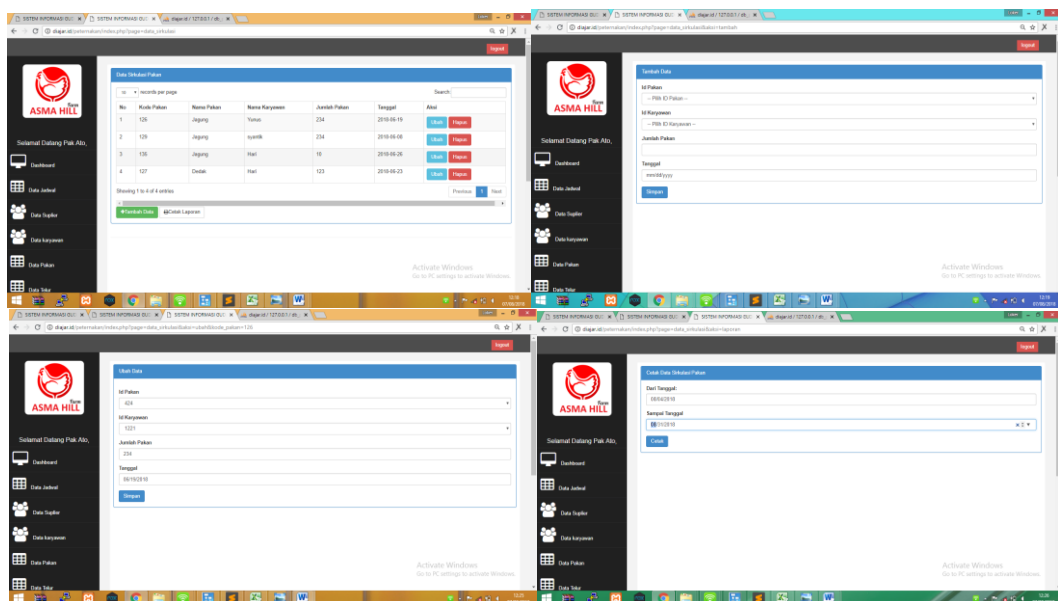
SISTEM INFORMASI DUD ×
SISTEM INFORMASI DUD ×
diajar.id / 127.0.0.1 / sit ×
diajar.id/peternakan/index.php?page=data_sirkulasi

logout

ASMA HILL farm

Selamat Datang Pak Ato,

Dashboard
Data Jadwal
Data Suplier
Data karyawan
Data Pakan
Data Telur

Data Sirkulasi Pakan

10 records per page
Search:

| No | Kode Pakan | Nama Pakan | Nama Karyawan | Jumlah Pakan | Tanggal | Aksi |
|---|---|---|---|---|---|---|
| 1 | 126 | Jagung | Yunus | 234 | 2018-06-19 | Ubah Hapus |
| 2 | 129 | Jagung | syarifk | 234 | 2018-06-08 | Ubah Hapus |
| 3 | 130 | Jagung | Hari | 10 | 2018-06-26 | Ubah Hapus |
| 4 | 127 | Dedak | Hari | 123 | 2018-06-23 | Ubah Hapus |

Showing 1 to 4 of 4 entries
Previous 1 Next

Tambah Data
Cetak Laporan

Activate Windows
Go to PC settings to activate Windows.

SISTEM INFORMASI DUD ×
SISTEM INFORMASI DUD ×
diajar.id / 127.0.0.1 / sit ×
diajar.id/peternakan/index.php?page=data_sirkulasi&aksi=tambah

logout

ASMA HILL farm

Selamat Datang Pak Ato,

Dashboard
Data Jadwal
Data Suplier
Data karyawan
Data Pakan
Data Telur

Tambah Data

Id Pakan
-- Pilih ID Pakan --
Id Karyawan
-- Pilih ID Karyawan --
Jumlah Pakan
Tanggal
mm/dd/yyyy
Simpan

Activate Windows
Go to PC settings to activate Windows.

12:16
01/08/2018

SISTEM INFORMASI DUD ×
SISTEM INFORMASI DUD ×
diajar.id / 127.0.0.1 / sit ×
diajar.id/peternakan/index.php?page=data_sirkulasi&aksi=ubah&kode_pakan=126

logout

ASMA HILL farm

Selamat Datang Pak Ato,

Dashboard
Data Jadwal
Data Suplier
Data karyawan
Data Pakan
Data Telur

Ubah Data

Id Pakan
424
Id Karyawan
1221
Jumlah Pakan
234
Tanggal
06/19/2018
Simpan

Activate Windows
Go to PC settings to activate Windows.

SISTEM INFORMASI DUD ×
SISTEM INFORMASI DUD ×
diajar.id / 127.0.0.1 / sit ×
diajar.id/peternakan/index.php?page=data_sirkulasi&aksi=laporan

logout

ASMA HILL farm

Selamat Datang Pak Ato,

Dashboard
Data Jadwal
Data Suplier
Data karyawan
Data Pakan
Data Telur

Cetak Data Sirkulasi Pakan

Dari Tanggal:
08/04/2018
Sampai Tanggal:
08/01/2018
Cetak

Activate Windows
Go to PC settings to activate Windows.